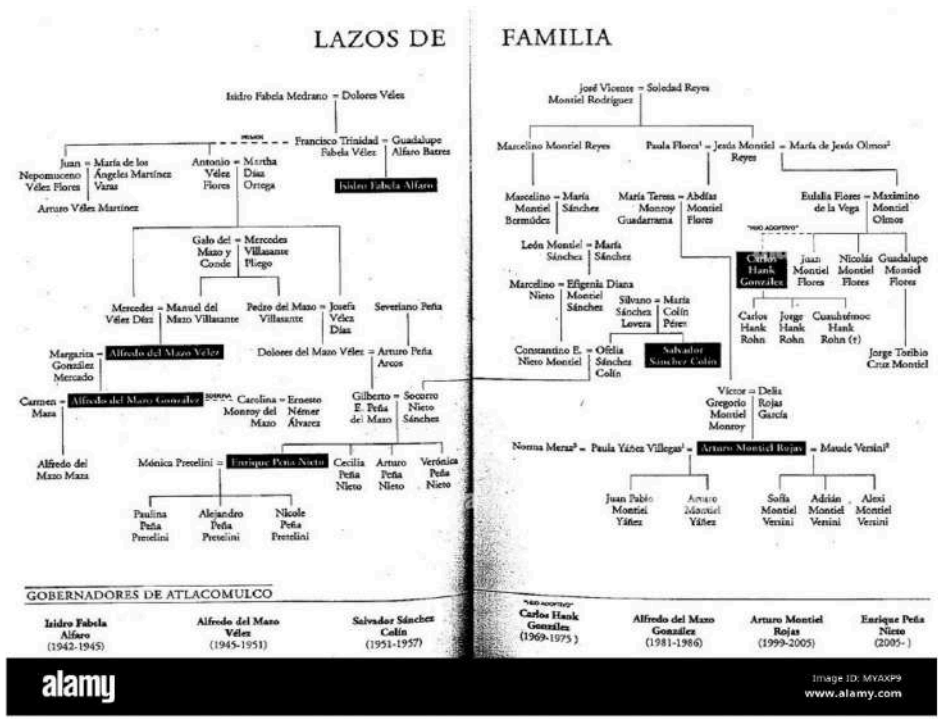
LAZOS DE FAMILIA

Isidro Fabela Medrano = Dolores Vélez

PRIMOS

Juan Nepomuceno Vélez Flores = María de los Ángeles Martínez Varas

Arturo Vélez Martínez

Antonio Vélez Flores = Martha Díaz Ortega

Francisco Trinidad Fabela Vélez = Guadalupe Alfaro Batres

Isidro Fabela Alfaro

Galo del Mazo y Conde = Mercedes Villasante Pliego

Mercedes Vélez Díaz = Manuel del Mazo Villasante

Pedro del Mazo Villasante = Josefa Vélez Díaz

Severiano Peña

Margarita González Mercado = Alfredo del Mazo Vélez

Dolores del Mazo Vélez = Arturo Peña Arcos

Carmen Maza = Alfredo del Mazo González

PRIMOS

Carolina Monroy del Mazo = Ernesto Némer Álvarez

Gilberto E. Peña del Mazo = Socorro Nieto Sánchez

Alfredo del Mazo Maza

Mónica Pretelini = Enrique Peña Nieto

Cecilia Peña Nieto

Arturo Peña Nieto

Verónica Peña Nieto

Paulina Peña Pretelini

Alejandro Peña Pretelini

Nicole Peña Pretelini

José Vicente Montiel Rodríguez = Soledad Reyes

Marcelino Montiel Reyes

Paula Flores¹ = Jesús Montiel Reyes = María de Jesús Olmos²

Marcelino Montiel Bermúdez = María Sánchez

María Teresa Monroy Guadarrama = Abdías Montiel Flores

Eulalia Flores de la Vega = Maximino Montiel Olmos

"HIJO ADOPTIVO"

León Montiel Sánchez = María Sánchez

Carlos Hank González

Juan Montiel Flores

Nicolás Montiel Flores

Guadalupe Montiel Flores

Marcelino Nieto = Efigenia Diana Montiel Sánchez

Silvano Sánchez Lovera = María Colín Pérez

Carlos Hank Rohn

Jorge Hank Rohn

Cuauhtémoc Hank Rohn (†)

Constantino E. Nieto Montiel = Ofelia Sánchez Colín

Salvador Sánchez Colín

Jorge Toribio Cruz Montiel

Víctor Gregorio Montiel Monroy = Delia Rojas García

Norma Meraz³ = Paula Yáñez Villegas¹ = Arturo Montiel Rojas = Maude Versini²

Juan Pablo Montiel Yáñez

Arturo Montiel Yáñez

Sofía Montiel Versini

Adrián Montiel Versini

Alexi Montiel Versini

GOBERNADORES DE ATLACOMULCO

Isidro Fabela Alfaro (1942-1945)

Alfredo del Mazo Vélez (1945-1951)

Salvador Sánchez Colín (1951-1957)

"HIJO ADOPTIVO"
Carlos Hank González (1969-1975)

Alfredo del Mazo González (1981-1986)

Arturo Montiel Rojas (1999-2005)

Enrique Peña Nieto (2005- )

alamy

Image ID: MYAXP9
www.alamy.com